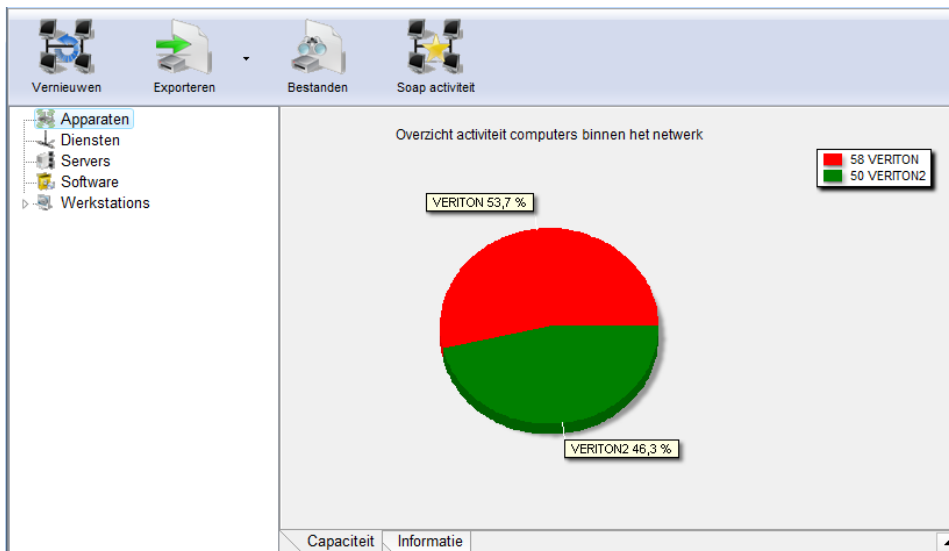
Vernieuwen
Exporteren
Bestanden
Soap activiteit

Apparaten
Diensten
Servers
Software
Werkstations

Overzicht activiteit computers binnen het netwerk

58 VERITON
50 VERITON2

VERITON 53,7 %
VERITON2 46,3 %

Capaciteit
Informatie